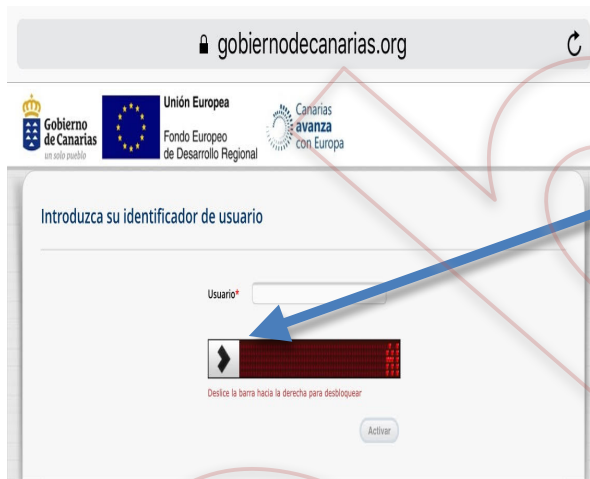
gobiernodecanarias.org

Gobierno de Canarias
un solo pueblo

Unión Europea
Fondo Europeo de Desarrollo Regional

Canarias avanza con Europa

Introduzca su identificador de usuario

Usuario*

Deslice la barra hacia la derecha para desbloquear

Activar